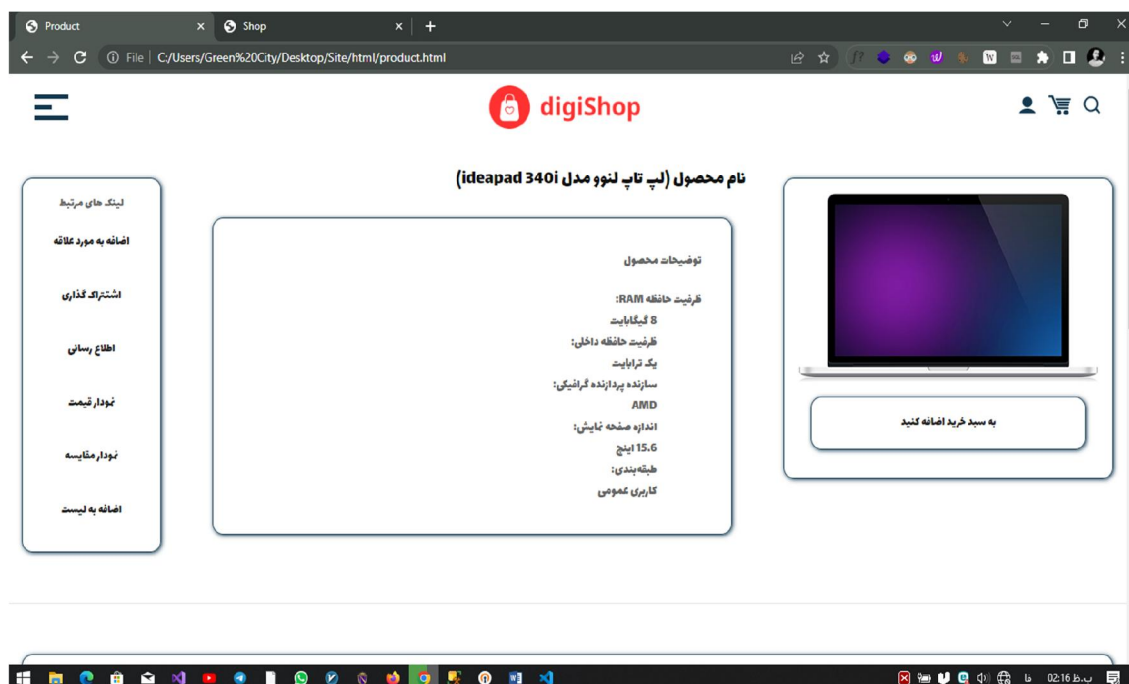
Product
Shop
File | C:/Users/Green%20City/Desktop/Site/html/product.html

digiShop

نام محصول (لپ تاپ لنوو مدل ideapad 340i

لینک های مرتبط
اضافه به مورد علاقه
اشتراک گذاری
اطلاع رسانی
نمودار قیمت
نمودار مقایسه
اضافه به لیست

توضیحات محصول
ظرفیت حافظه RAM:
8 گیگابایت
ظرفیت حافظه داخلی:
یک ترابایت
سازنده پردازنده گرافیکی:
AMD
اندازه صفحه نمایش:
15.6 اینچ
طبقه‌بندی:
کاربری عمومی

به سبد خرید اضافه کنید

02:16 ب.ظ